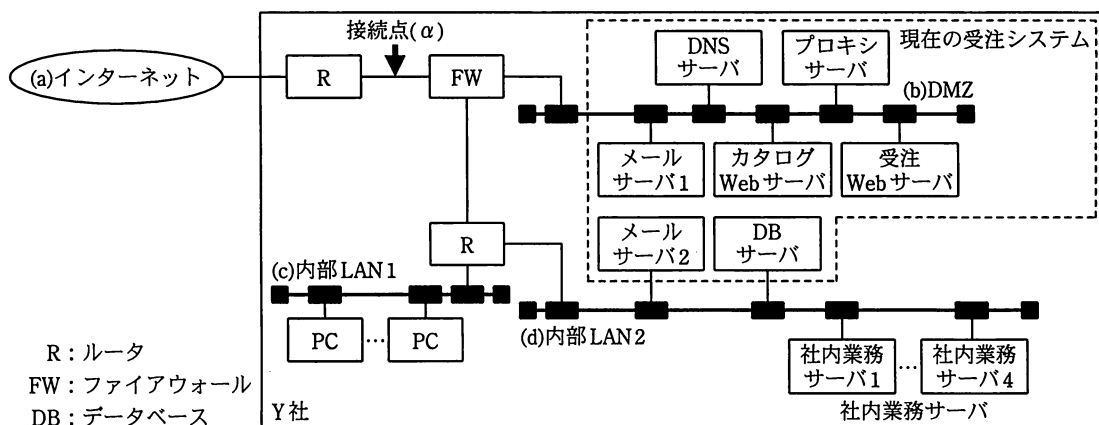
接続点($\alpha$)

(a)インターネット

R

FW

現在の受注システム

DNS サーバ

プロキシ サーバ

(b)DMZ

メール サーバ1

カタログ Webサーバ

受注 Webサーバ

R

メール サーバ2

DB サーバ

(c)内部LAN1

PC

…

PC

(d)内部LAN2

社内業務 サーバ1

…

社内業務 サーバ4

社内業務サーバ

R：ルータ
FW：ファイアウォール
DB：データベース

Y社